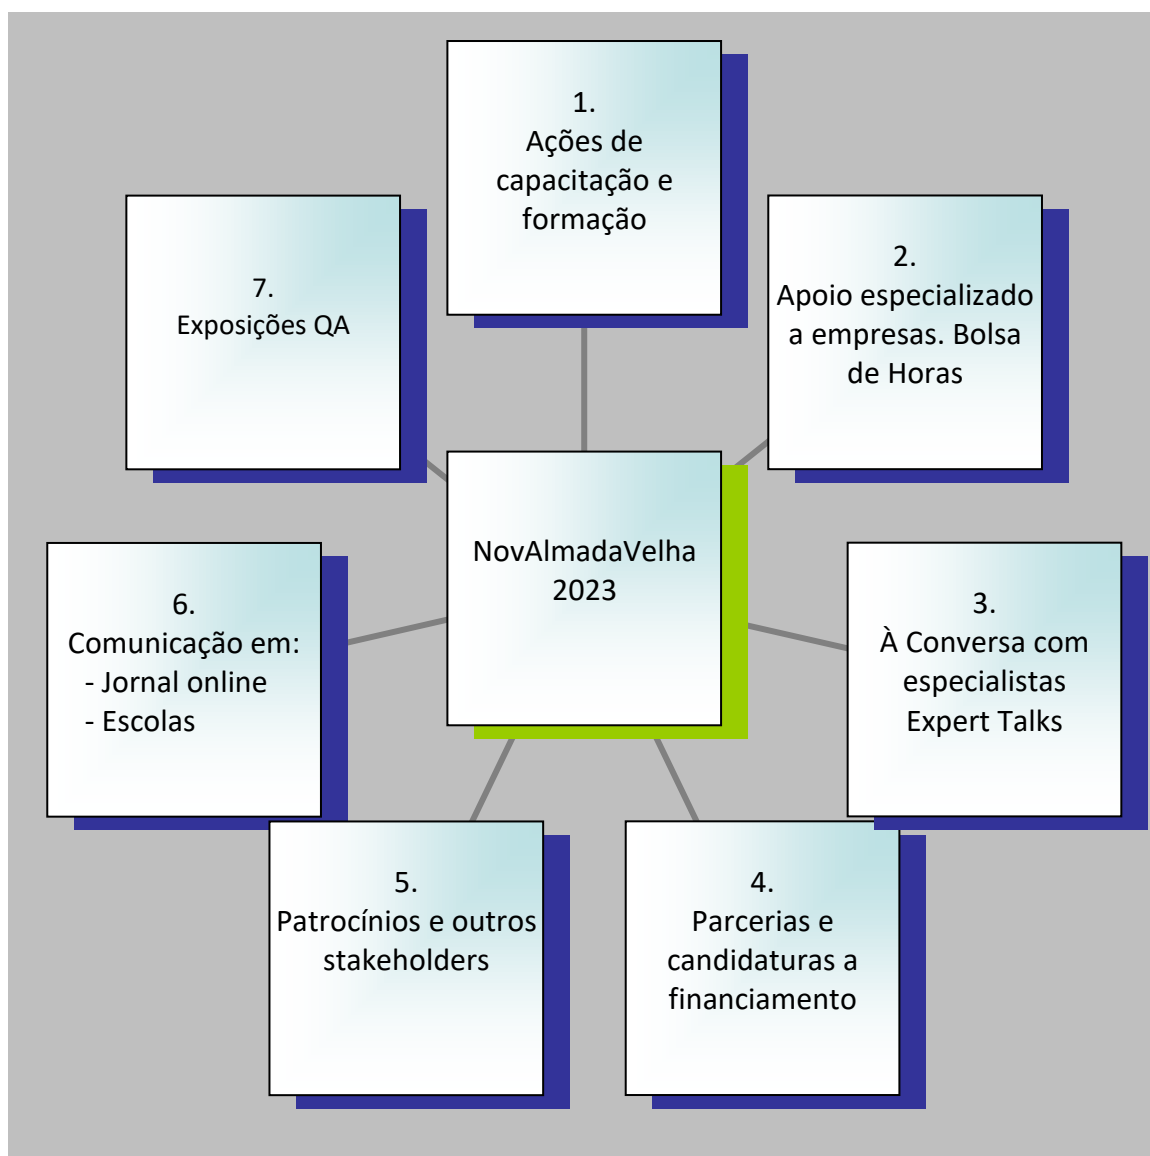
1.
Ações de capacitação e formação

7.
Exposições QA

2.
Apoio especializado a empresas. Bolsa de Horas

NovAlmadaVelha 2023

6.
Comunicação em:
- Jornal online
- Escolas

3.
À Conversa com especialistas Expert Talks

5.
Patrocínios e outros stakeholders

4.
Parcerias e candidaturas a financiamento